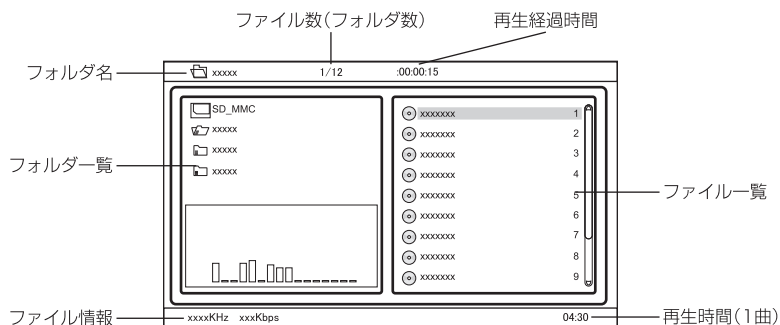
ファイル数(フォルダ数)
再生経過時間

フォルダ名
xxxxx
1/12
:00:00:15

SD_MMC
xxxxx
xxxxx
xxxxx

フォルダ一覧

xxxxxxx 1
xxxxxxx 2
xxxxxxx 3
xxxxxxx 4
xxxxxxx 5
xxxxxxx 6
xxxxxxx 7
xxxxxxx 8
xxxxxxx 9

ファイル一覧

ファイル情報
xxxxKHz xxxKbps
04:30
再生時間(1曲)